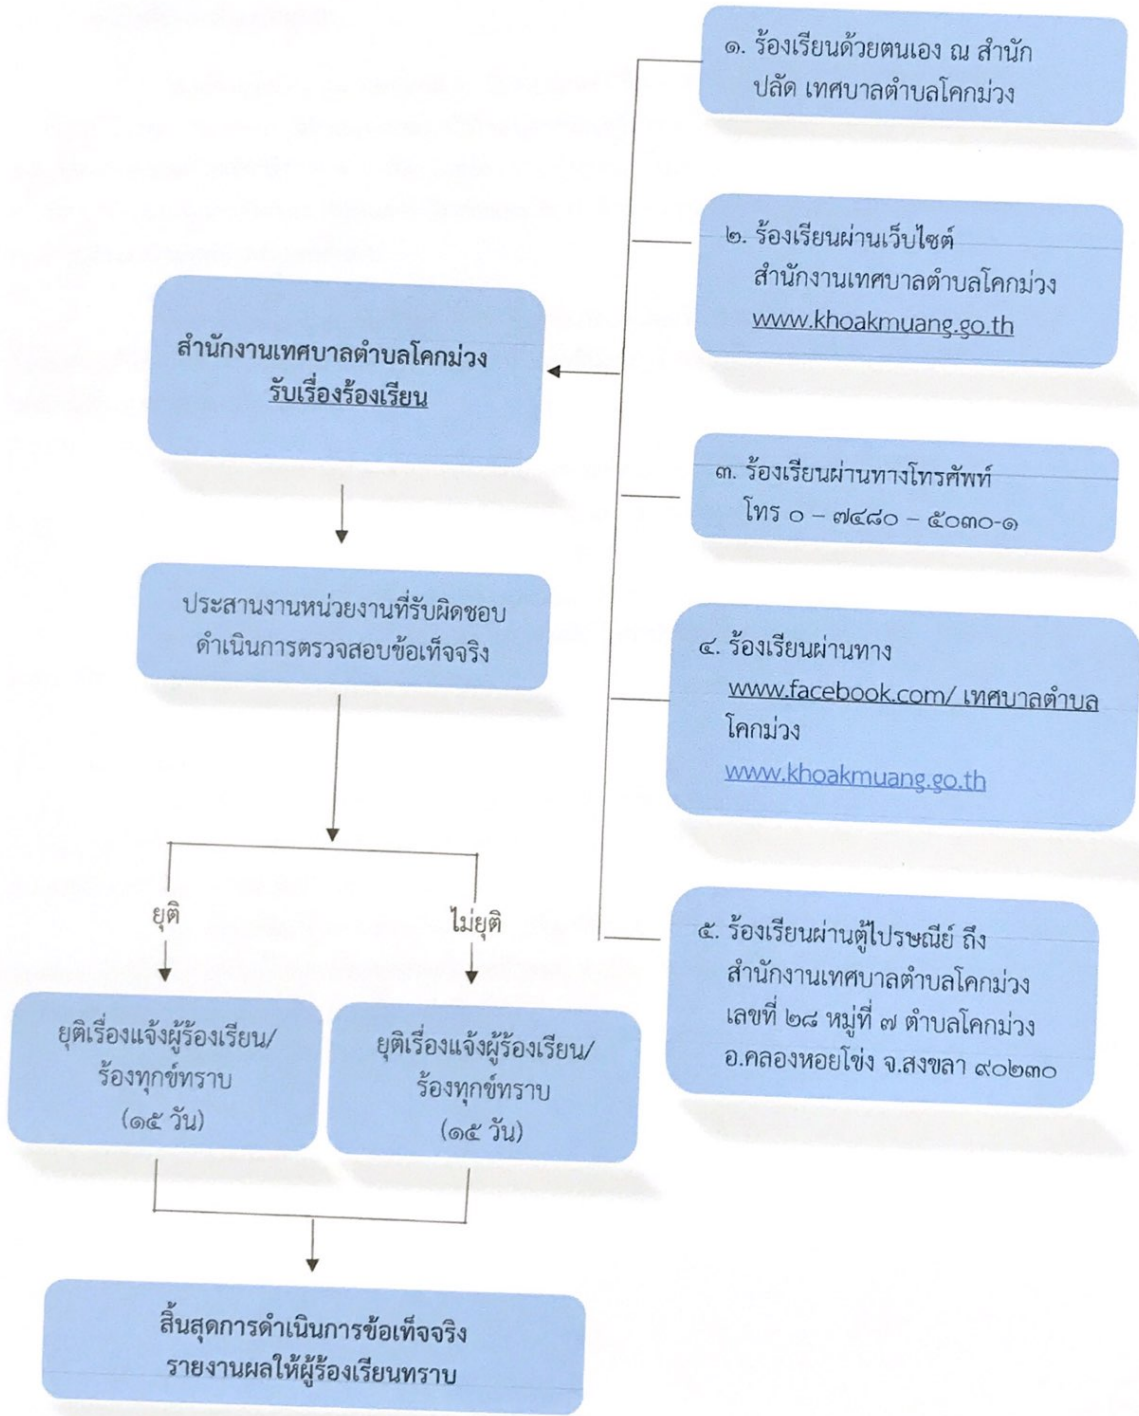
๑. ร้องเรียนด้วยตนเอง ณ สำนักปลัด เทศบาลตำบลโคกม่วง

๒. ร้องเรียนผ่านเว็บไซต์ สำนักงานเทศบาลตำบลโคกม่วง www.khoakmuang.go.th

สำนักงานเทศบาลตำบลโคกม่วง รับเรื่องร้องเรียน

๓. ร้องเรียนผ่านทางโทรศัพท์ โทร ๐ – ๗๔๘๐ – ๕๐๓๐-๑

ประสานงานหน่วยงานที่รับผิดชอบ ดำเนินการตรวจสอบข้อเท็จจริง

๔. ร้องเรียนผ่านทาง www.facebook.com/ เทศบาลตำบลโคกม่วง www.khoakmuang.go.th

ยุติ

ไม่ยุติ

๕. ร้องเรียนผ่านตู้ไปรษณีย์ ถึง สำนักงานเทศบาลตำบลโคกม่วง เลขที่ ๒๘ หมู่ที่ ๗ ตำบลโคกม่วง อ.คลองหอยโข่ง จ.สงขลา ๙๐๒๓๐

ยุติเรื่องแจ้งผู้ร้องเรียน/ ร้องทุกข์ทราบ (๑๕ วัน)

ยุติเรื่องแจ้งผู้ร้องเรียน/ ร้องทุกข์ทราบ (๑๕ วัน)

สิ้นสุดการดำเนินการข้อเท็จจริง รายงานผลให้ผู้ร้องเรียนทราบ